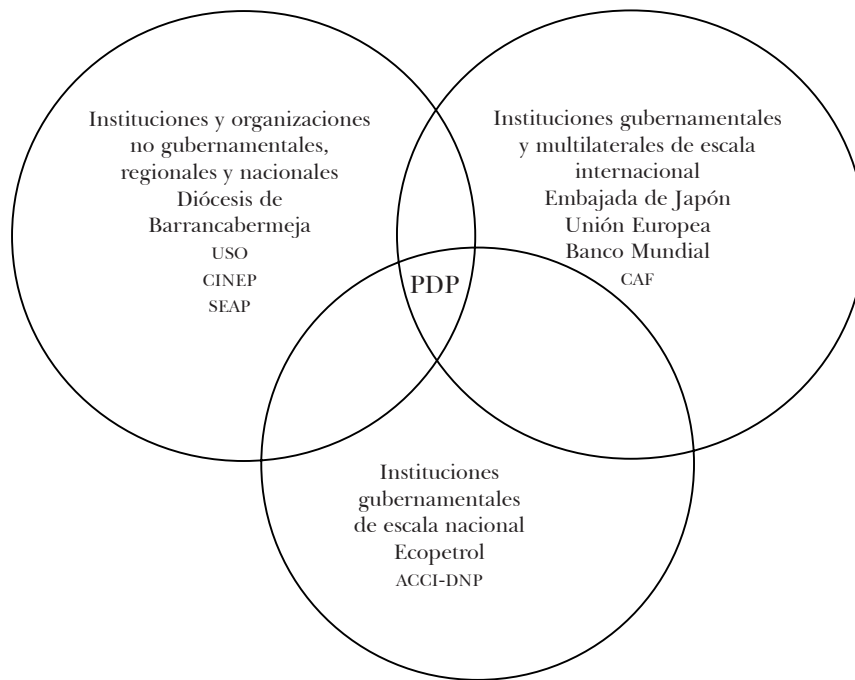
Instituciones y organizaciones no gubernamentales, regionales y nacionales
Diócesis de Barrancabermeja
USO
CINEP
SEAP

Instituciones gubernamentales y multilaterales de escala internacional
Embajada de Japón
Unión Europea
Banco Mundial
CAF

PDP

Instituciones gubernamentales de escala nacional
Ecopetrol
ACCI-DNP